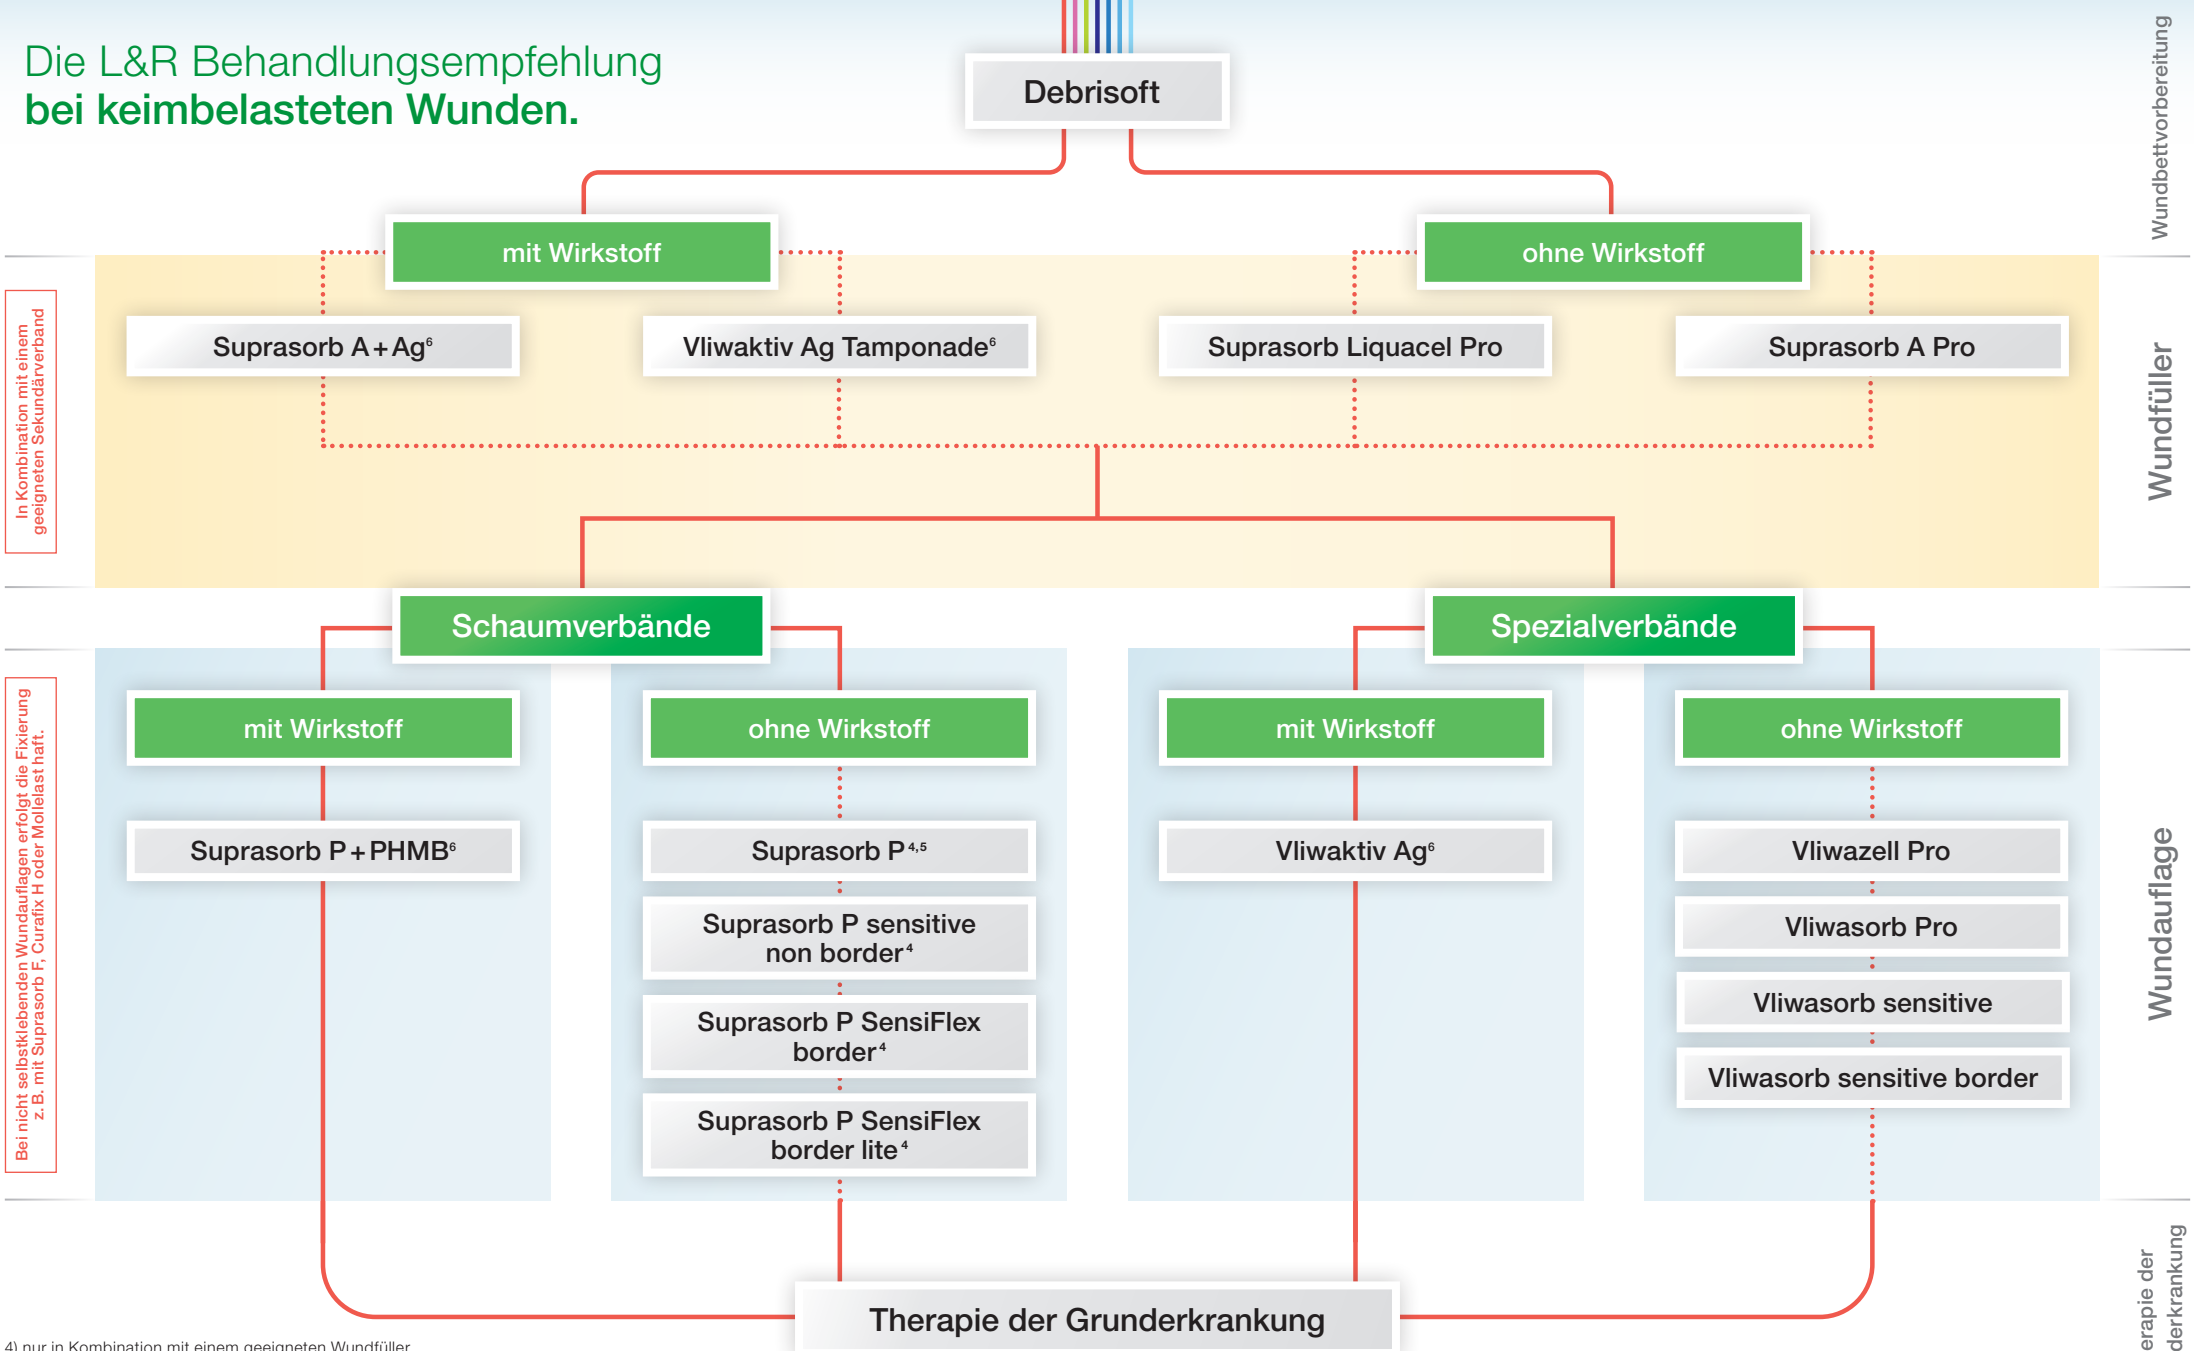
Die L&R Behandlungsempfehlung
bei keimbelasteten Wunden.

Debrisoft

Wundbettvorbereitung

mit Wirkstoff

ohne Wirkstoff

In Kombination mit einem geeigneten Sekundärverband

Suprasorb A + Ag$^{6}$

Vliwaktiv Ag Tamponade$^{6}$

Suprasorb Liquacel Pro

Suprasorb A Pro

Wundfüller

Schaumverbände

Spezialverbände

Bei nicht selbstklebenden Wundauflagen erfolgt die Fixierung z. B. mit Suprasorb F, Curafix H oder Mollelast haft.

mit Wirkstoff

ohne Wirkstoff

mit Wirkstoff

ohne Wirkstoff

Suprasorb P + PHMB$^{6}$

Suprasorb P$^{4,5}$

Vliwaktiv Ag$^{6}$

Vliwazell Pro

Suprasorb P sensitive non border$^{4}$

Vliwasorb Pro

Vliwasorb sensitive

Suprasorb P SensiFlex border$^{4}$

Vliwasorb sensitive border

Suprasorb P SensiFlex border lite$^{4}$

Wundauflage

Therapie der Grunderkrankung

erapie der
derkrankung

4) nur in Kombination mit einem geeigneten Wundfüller